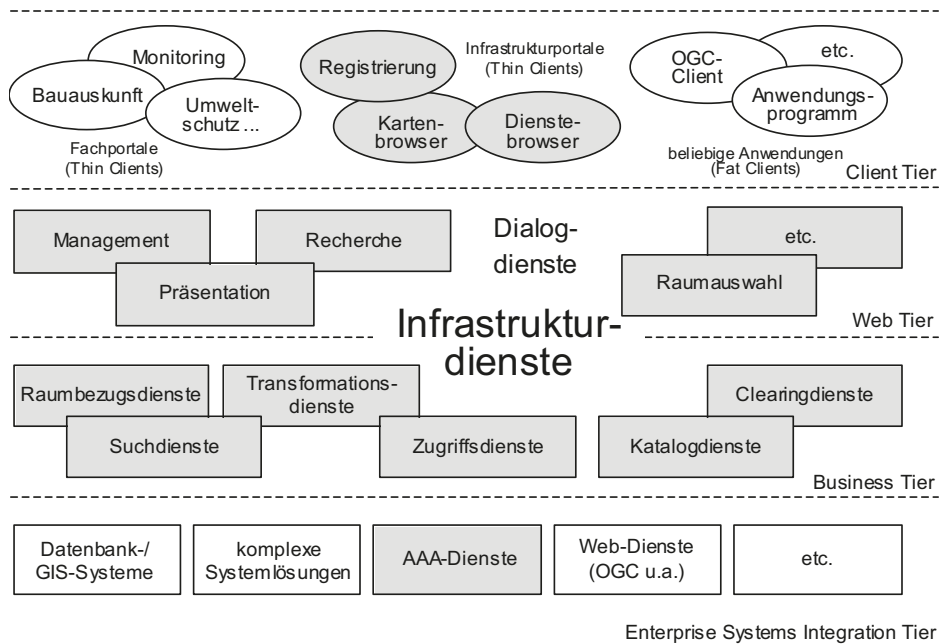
Monitoring

Bauauskunft

Umweltschutz ...

Fachportale
(Thin Clients)

Registrierung

Infrastrukturportale
(Thin Clients)

Kartenbrowser

Dienstebrowser

OGC-Client

etc.

Anwendungsprogramm

beliebige Anwendungen
(Fat Clients)

Client Tier

Management

Recherche

Präsentation

Dialogdienste

etc.

Raumauswahl

Web Tier

Infrastrukturdienste

Raumbezugsdienste

Transformationsdienste

Suchdienste

Zugriffsdienste

Clearingdienste

Katalogdienste

Business Tier

Datenbank-/
GIS-Systeme

komplexe
Systemlösungen

AAA-Dienste

Web-Dienste
(OGC u.a.)

etc.

Enterprise Systems Integration Tier